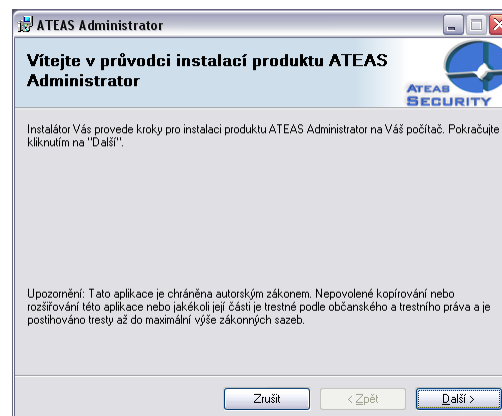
ATEAS Administrator

Vítejte v průvodci instalací produktu ATEAS Administrator

ATEAS SECURITY

Instalátor Vás provede kroky pro instalaci produktu ATEAS Administrator na Váš počítač. Pokračujte kliknutím na "Další".

Upozornění: Tato aplikace je chráněna autorským zákonem. Nepovolené kopírování nebo rozšiřování této aplikace nebo jakékoli její části je trestné podle občanského a trestního práva a je postihováno tresty až do maximální výše zákonných sazeb.

Zrušit

< Zpět

Další >